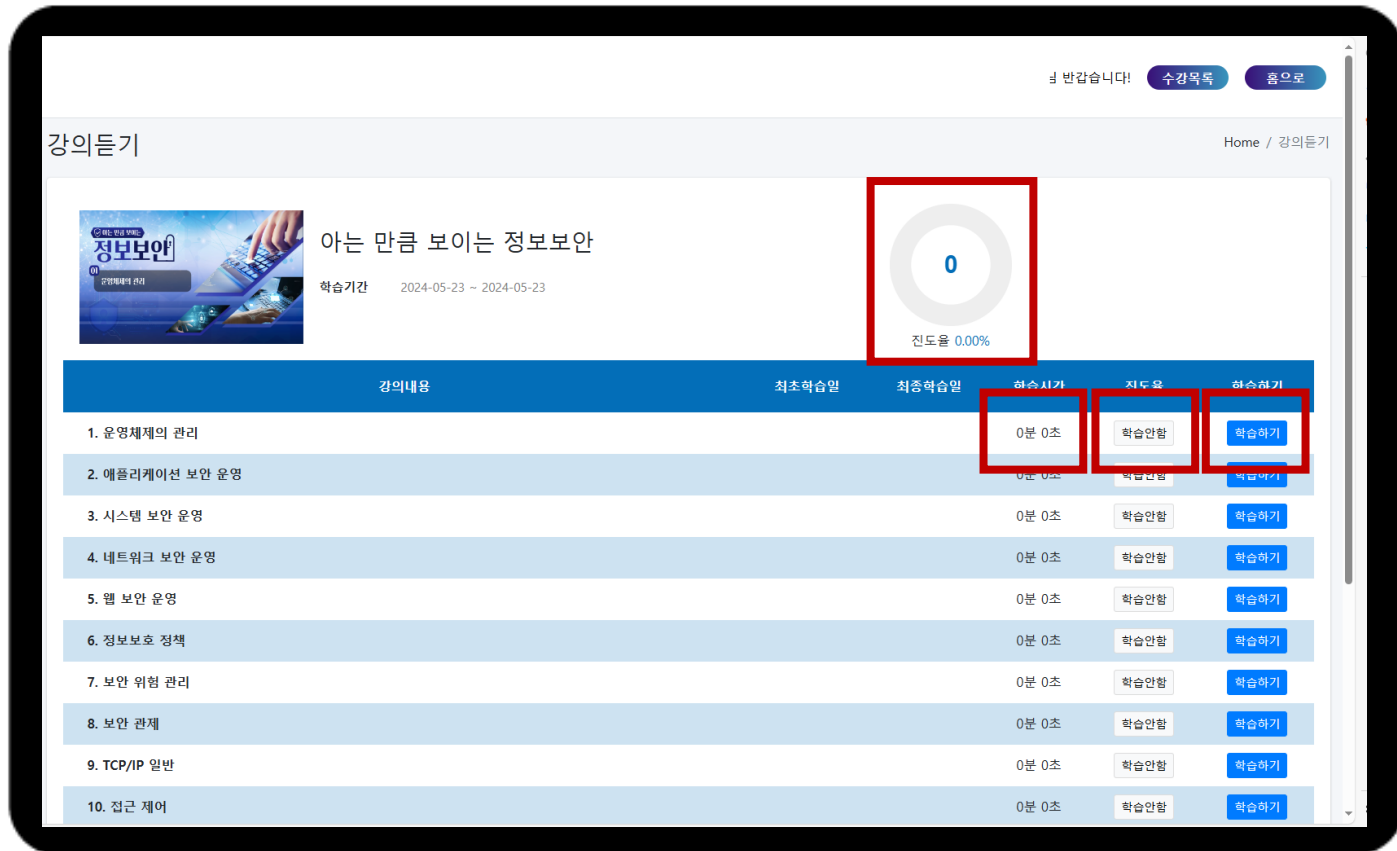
님 반갑습니다! 수강목록 홈으로

강의듣기

Home / 강의듣기

아는 만큼 보이는 정보보안

01 운영체제의 관리

아는 만큼 보이는 정보보안

학습기간 2024-05-23 ~ 2024-05-23

0

진도율 0.00%

| 강의내용 | 최초학습일 | 최종학습일 | 학습시간 | 진도율 | 학습하기 |
|---|---|---|---|---|---|
| 1. 운영체제의 관리 | | | 0분 0초 | 학습안함 | 학습하기 |
| 2. 애플리케이션 보안 운영 | | | 0분 0초 | 학습안함 | 학습하기 |
| 3. 시스템 보안 운영 | | | 0분 0초 | 학습안함 | 학습하기 |
| 4. 네트워크 보안 운영 | | | 0분 0초 | 학습안함 | 학습하기 |
| 5. 웹 보안 운영 | | | 0분 0초 | 학습안함 | 학습하기 |
| 6. 정보보호 정책 | | | 0분 0초 | 학습안함 | 학습하기 |
| 7. 보안 위험 관리 | | | 0분 0초 | 학습안함 | 학습하기 |
| 8. 보안 관제 | | | 0분 0초 | 학습안함 | 학습하기 |
| 9. TCP/IP 일반 | | | 0분 0초 | 학습안함 | 학습하기 |
| 10. 접근 제어 | | | 0분 0초 | 학습안함 | 학습하기 |